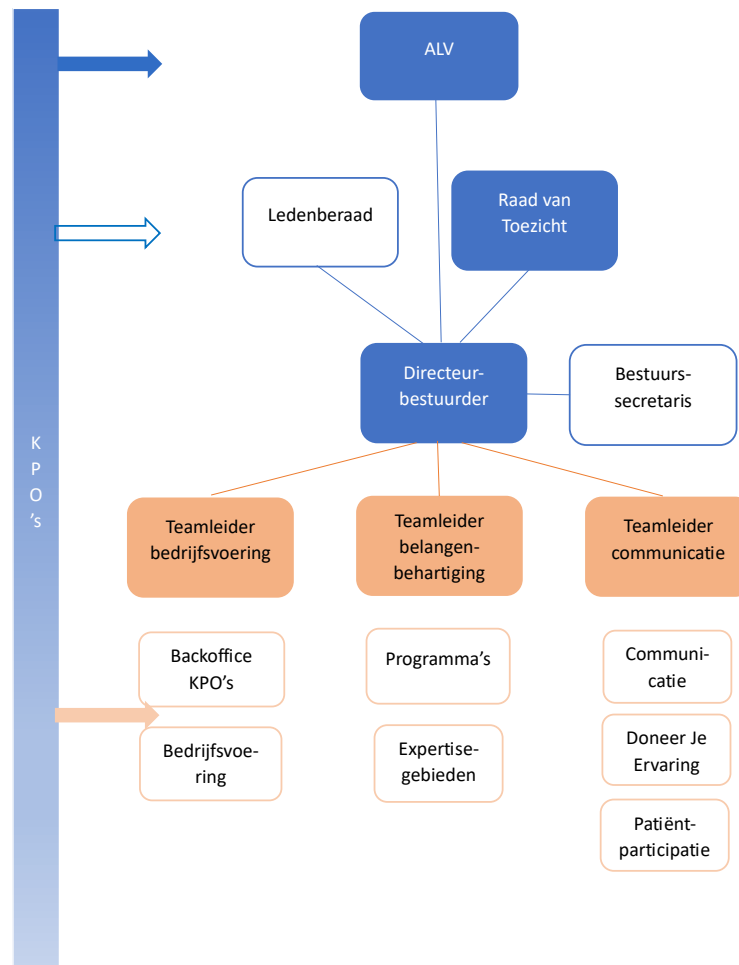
K P O 's

ALV

Ledenberaad

Raad van Toezicht

Directeur-bestuurder

Bestuurs-secretaris

Teamleider bedrijfsvoering

Teamleider belangen-behartiging

Teamleider communicatie

Backoffice KPO's

Bedrijfsvoe-ring

Programma's

Expertise-gebieden

Communi-catie

Doneer Je Ervaring

Patiënt-participatie